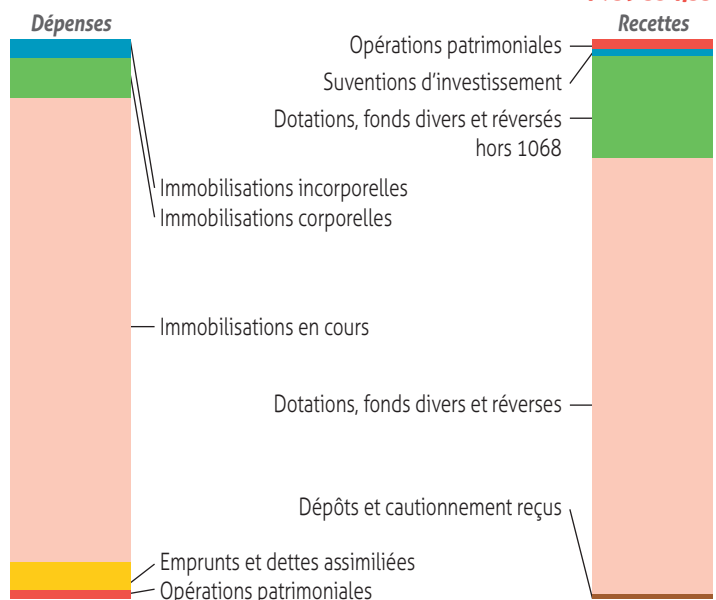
Dépenses

Recettes

Opérations patrimoniales

Suventions d'investissement

Dotations, fonds divers et réversés hors 1068

Immobilisations incorporelles

Immobilisations corporelles

Immobilisations en cours

Dotations, fonds divers et réverses

Dépôts et cautionnement reçus

Emprunts et dettes assimiliées

Opérations patrimoniales